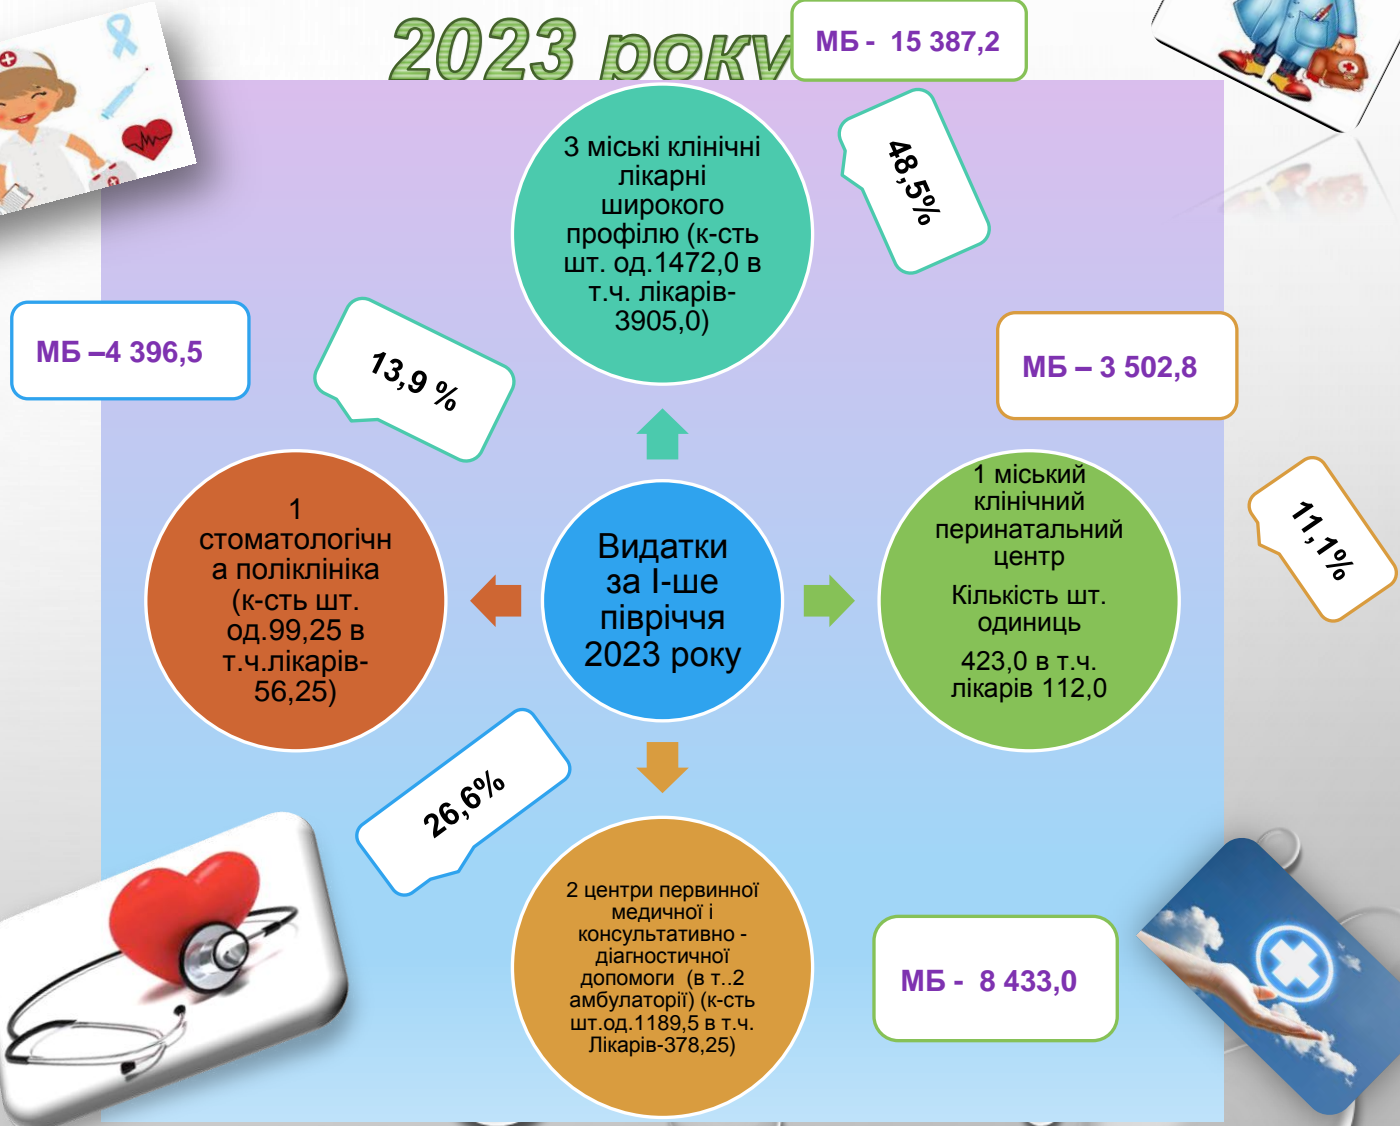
2023 року

МБ - 15 387,2

48,5%

3 міські клінічні лікарні широкого профілю (к-сть шт. од.1472,0 в т.ч. лікарів-3905,0)

МБ –4 396,5

13,9 %

МБ – 3 502,8

11,1%

1 стоматологічна поліклініка (к-сть шт. од.99,25 в т.ч.лікарів-56,25)

Видатки за І-ше півріччя 2023 року

1 міський клінічний перинатальний центр

Кількість шт. одиниць

423,0 в т.ч. лікарів 112,0

26,6%

2 центри первинної медичної і консультативно - діагностичної допомоги (в т..2 амбулаторії) (к-сть шт.од.1189,5 в т.ч. Лікарів-378,25)

МБ - 8 433,0